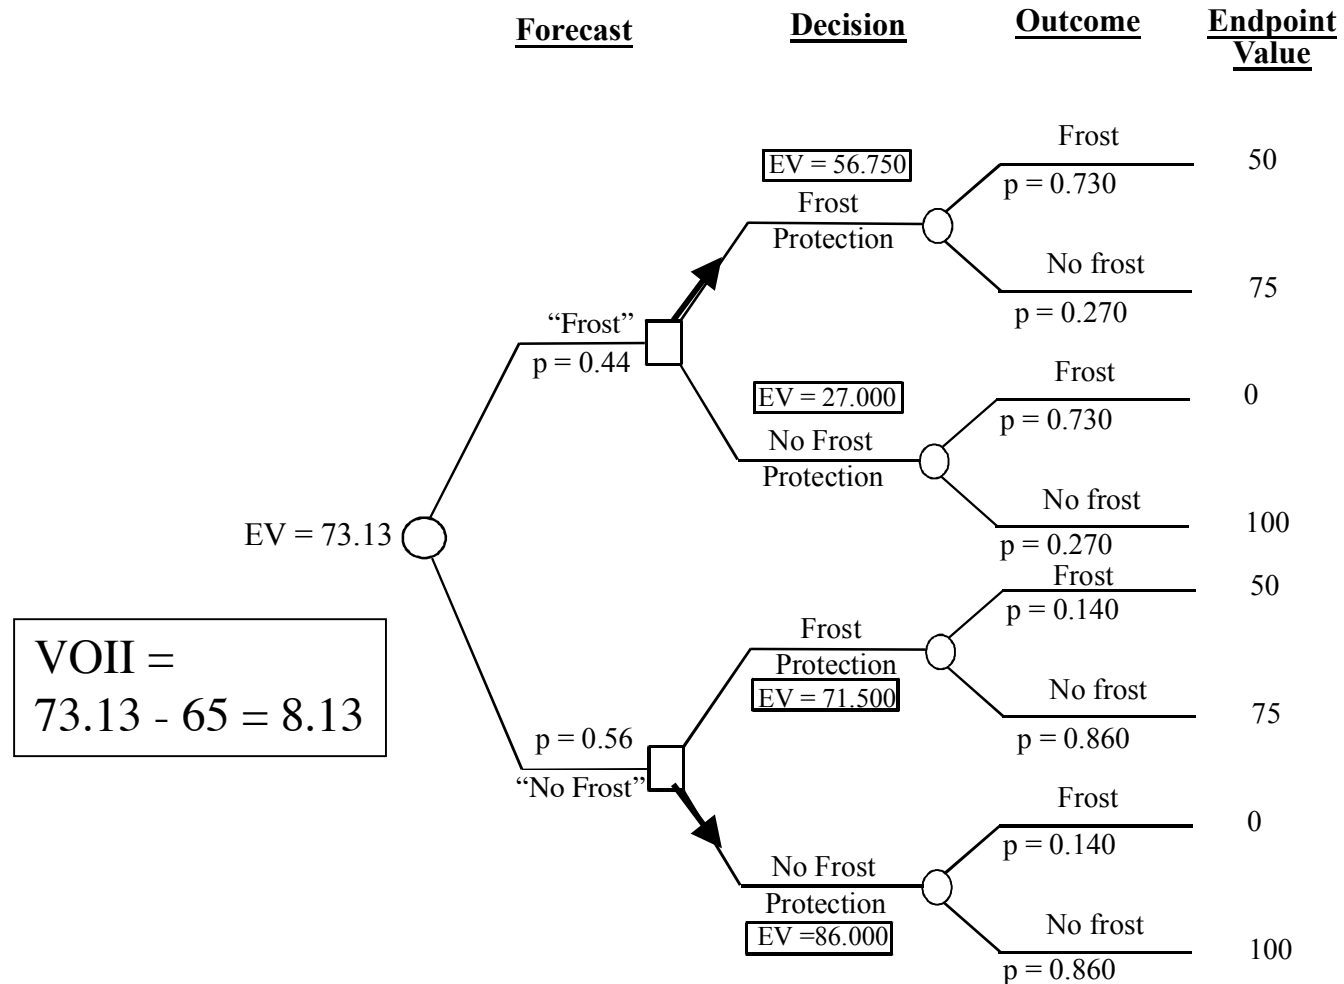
Forecast

Decision

Outcome

Endpoint Value

EV = 56.750

Frost Protection

Frost
p = 0.730

50

No frost
p = 0.270

75

"Frost"
p = 0.44

EV = 27.000

No Frost Protection

Frost
p = 0.730

0

No frost
p = 0.270

100

EV = 73.13

Frost
p = 0.140

50

Frost Protection
EV = 71.500

No frost
p = 0.860

75

VOII = 73.13 - 65 = 8.13

p = 0.56
"No Frost"

Frost
p = 0.140

0

No Frost Protection
EV =86.000

No frost
p = 0.860

100